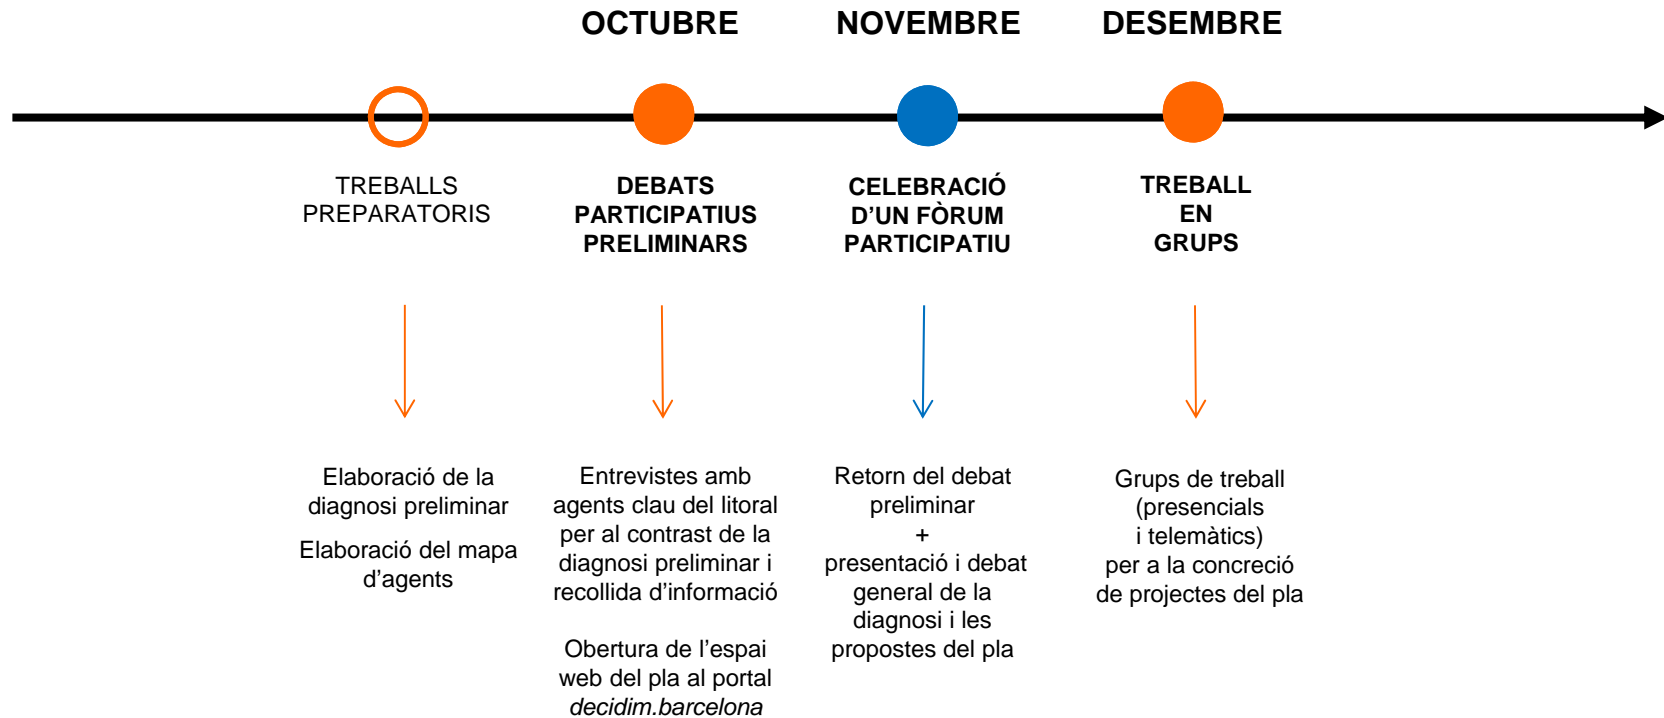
OCTUBRE NOVEMBRE DESEMBRE

TREBALLS PREPARATORIS

DEBATS PARTICIPATIUS PRELIMINARS

CELEBRACIÓ D'UN FÒRUM PARTICIPATIU

TREBALL EN GRUPS

Elaboració de la diagnosi preliminar

Elaboració del mapa d'agents

Entrevistes amb agents clau del litoral per al contrast de la diagnosi preliminar i recollida d'informació

Obertura de l'espai web del pla al portal *decidim.barcelona*

Retorn del debat preliminar
+
presentació i debat general de la diagnosi i les propostes del pla

Grups de treball (presencials i telemàtics) per a la concreció de projectes del pla